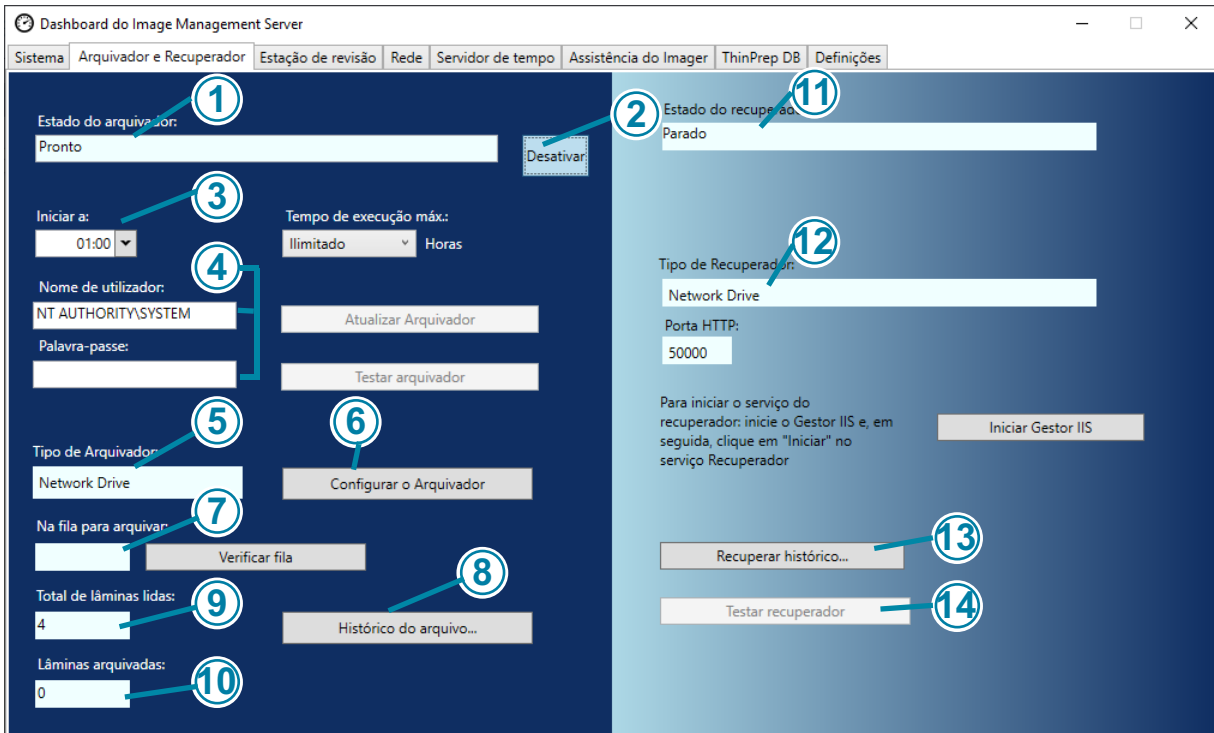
Dashboard do Image Management Server

Sistema | Arquivador e Recuperador | Estação de revisão | Rede | Servidor de tempo | Assistência do Imager | ThinPrep DB | Definições

1
Estado do arquivador:
Pronto
2
Desativar

3
Iniciar a:
01:00
Tempo de execução máx.:
Ilimitado
Horas

4
Nome de utilizador:
NT AUTHORITY\SYSTEM
Atualizar Arquivador
Palavra-passe:
Testar arquivador

5
Tipo de Arquivador:
Network Drive
6
Configurar o Arquivador

7
Na fila para arquivar:
Verificar fila

8
9
Total de lâminas lidas:
4
Histórico do arquivo...

10
Lâminas arquivadas:
0

11
Estado do recuperador:
Parado

12
Tipo de Recuperador:
Network Drive
Porta HTTP:
50000

Para iniciar o serviço do recuperador: inicie o Gestor IIS e, em seguida, clique em "Iniciar" no serviço Recuperador
Iniciar Gestor IIS

13
Recuperar histórico...

14
Testar recuperador